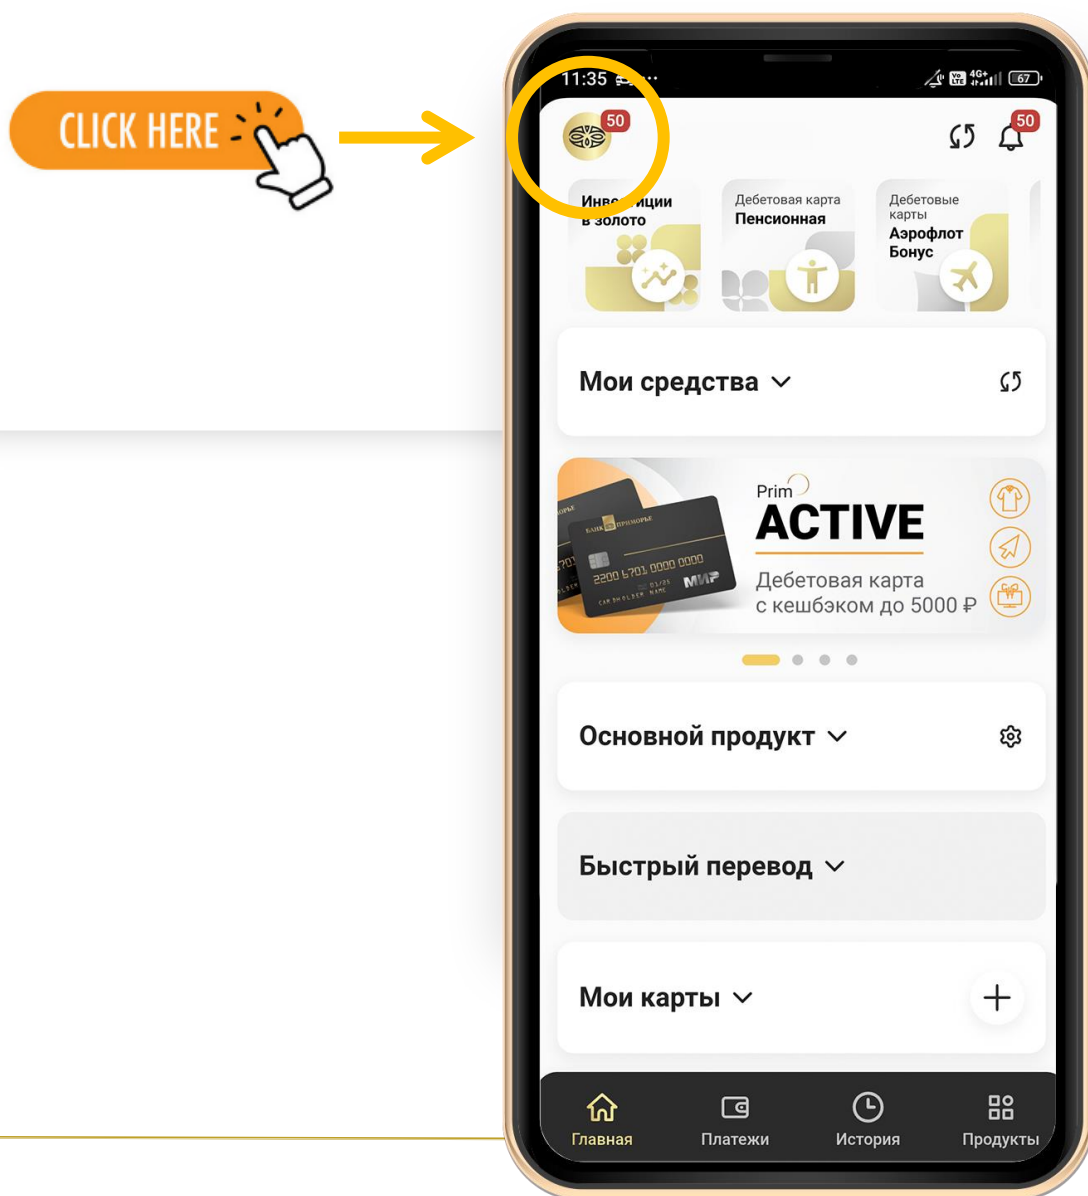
CLICK HERE

11:35

50

50

Инве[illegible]иции в золото

Дебетовая карта Пенсионная

Дебетовые карты Аэрофлот Бонус

Мои средства

БАНК ПРИМОРЬЕ

2200 6701 0000 0000

01/25

CARDHOLDER NAME

МИР

Prim

ACTIVE

Дебетовая карта с кешбэком до 5000 ₽

Основной продукт

Быстрый перевод

Мои карты

Главная

Платежи

История

Продукты